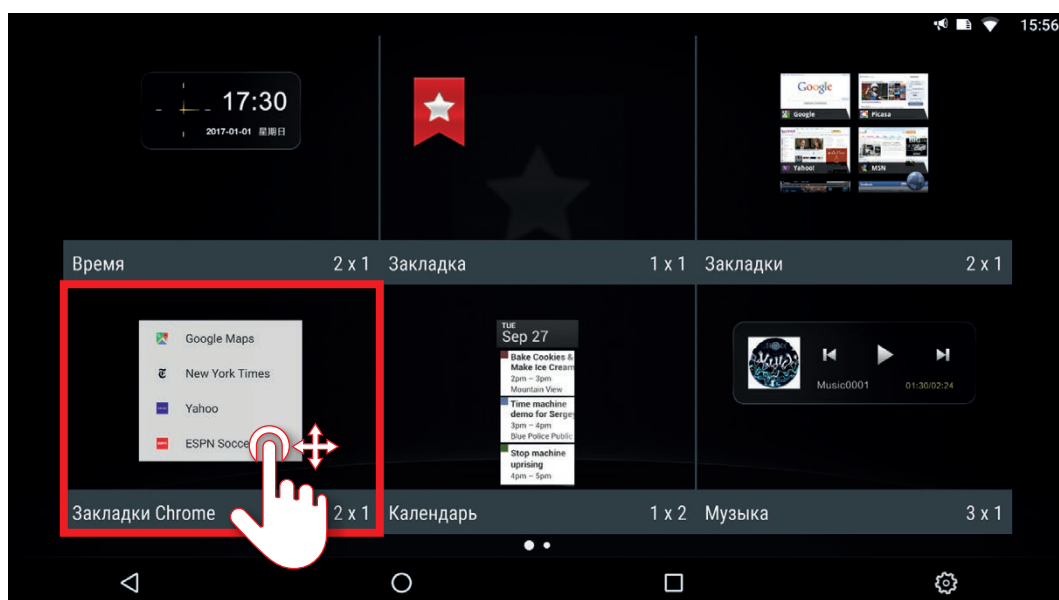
15:56

17:30
2017-01-01 星期日

Google
Google
Picasa
Yahoo!
MSN

Время 2 x 1
Закладка 1 x 1
Закладки 2 x 1

Google Maps
New York Times
Yahoo
ESPN Socce

TUE
Sep 27
Bake Cookies & Make Ice Cream
2pm – 3pm
Mountain View
Time machine demo for Serge
2pm – 4pm
Blue Police Public
Stop machine uprising
4pm – 5pm

Music0001
01:30/02:24

Закладки Chrome 2 x 1
Календарь 1 x 2
Музыка 3 x 1